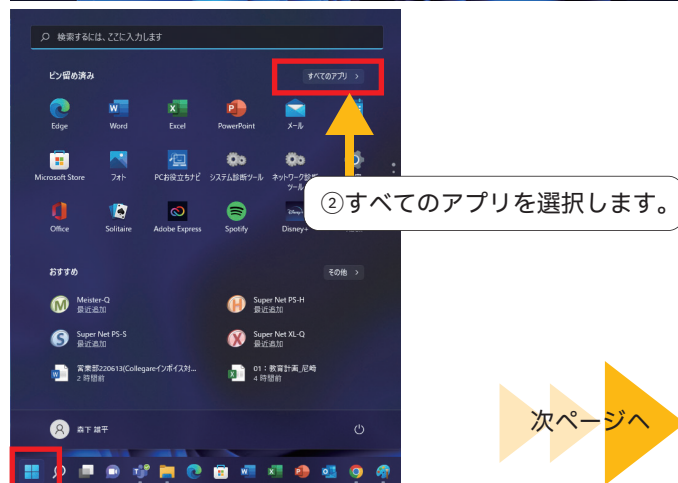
検索するには、ここに入力します

ピン留め済み

すべてのアプリ >

Edge
Word
Excel
PowerPoint
メール

Microsoft Store
フォト
PCお役立ちナビ
システム診断ツール
ネットワーク診断ツール

Office
Solitaire
Adobe Express
Spotify
Disney+

②すべてのアプリを選択します。

おすすめ

その他 >

Meister-Q
最近追加

Super Net PS-H
最近追加

Super Net PS-S
最近追加

Super Net XL-Q
最近追加

営業部220613(Collegareインボイス対...
2 時間前

01：教育計画_尼崎
4 時間前

森下 雄平

次ページへ